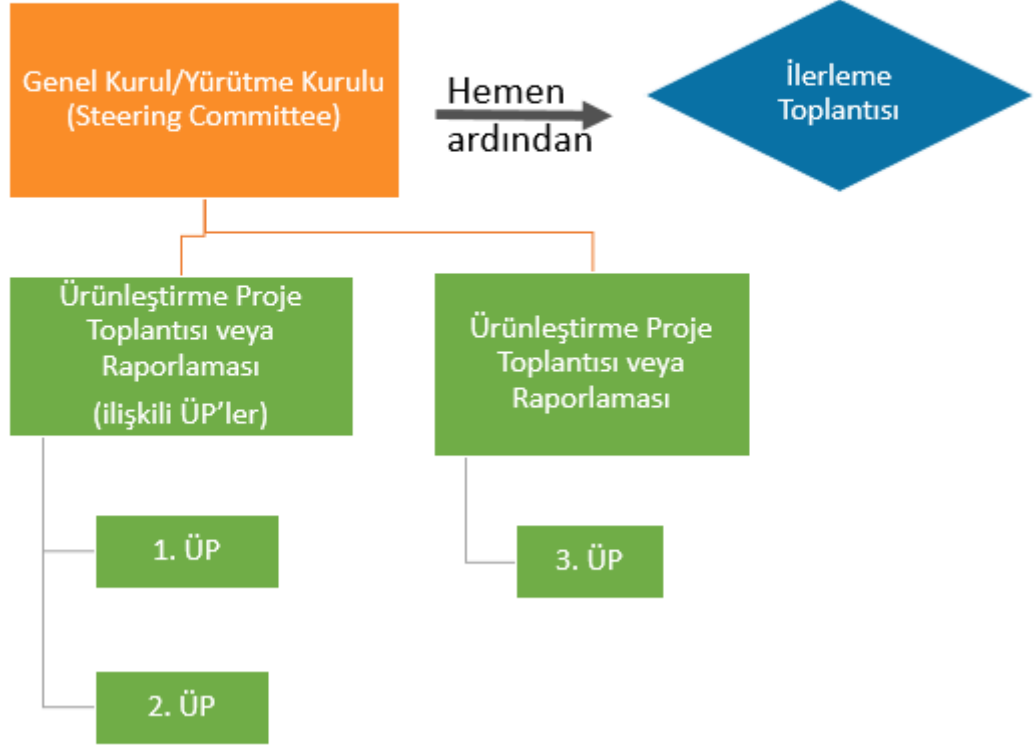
Genel Kurul/Yürütme Kurulu (Steering Committee)

Hemen ardından

İlerleme Toplantısı

Ürünleştirme Proje Toplantısı veya Raporlaması (ilişkili ÜP'ler)

1. ÜP

2. ÜP

Ürünleştirme Proje Toplantısı veya Raporlaması

3. ÜP